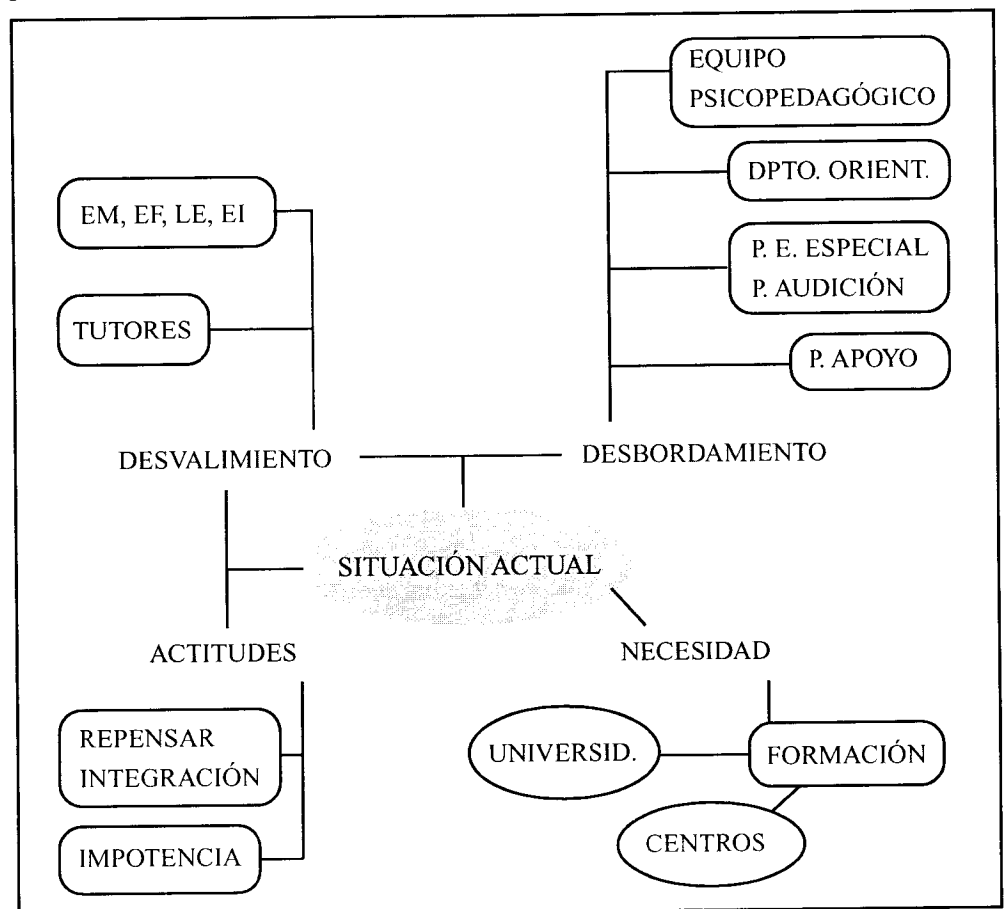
EQUIPO PSICOPEDAGÓGICO

EM, EF, LE, EI

DPTO. ORIENT.

P. E. ESPECIAL
P. AUDICIÓN

TUTORES

P. APOYO

DESVALIMIENTO

DESBORDAMIENTO

SITUACIÓN ACTUAL

ACTITUDES

NECESIDAD

REPENSAR INTEGRACIÓN

UNIVERSID.

FORMACIÓN

CENTROS

IMPOTENCIA